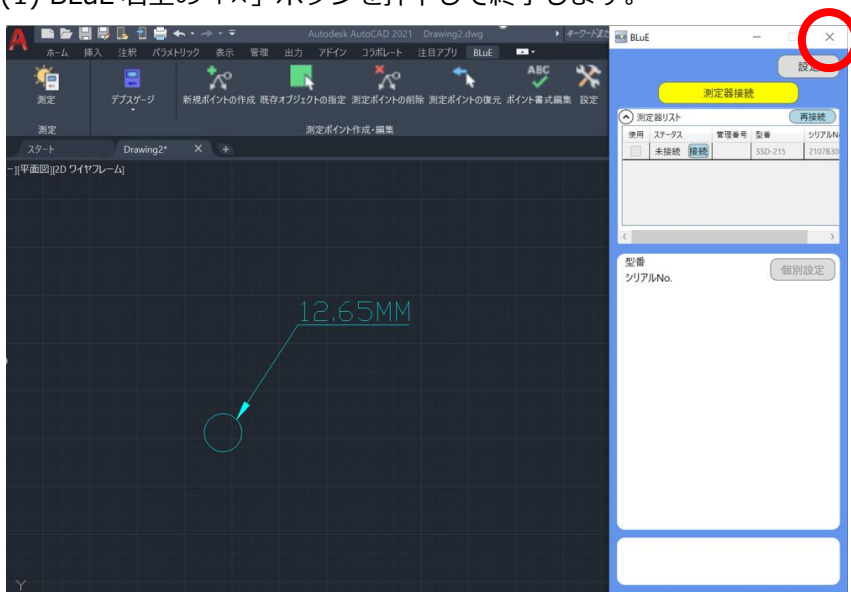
(1) BLuE 右上の「×」ボタンを押下して終了します。

Autodesk AutoCAD 2021 Drawing2.dwg
キーワードまたは

ホーム 挿入 注釈 パラメトリック 表示 管理 出力 アドイン コラボレート 注目アプリ BLuE

測定
デプスゲージ
新規ポイントの作成 既存オブジェクトの指定 測定ポイントの削除 測定ポイントの復元 ポイント書式編集 設定
測定
測定ポイント作成・編集

スタート
Drawing2*

[-][平面図][2D ワイヤフレーム]

12.65MM

BLuE

設定
測定器接続
測定器リスト
再接続

| 使用 | ステータス | 管理番号 | 型番 | シリアルN |
|---|---|---|---|---|
| | 未接続 接続 | | SSD-215 | 2107830 |

型番
シリアルNo.
個別設定